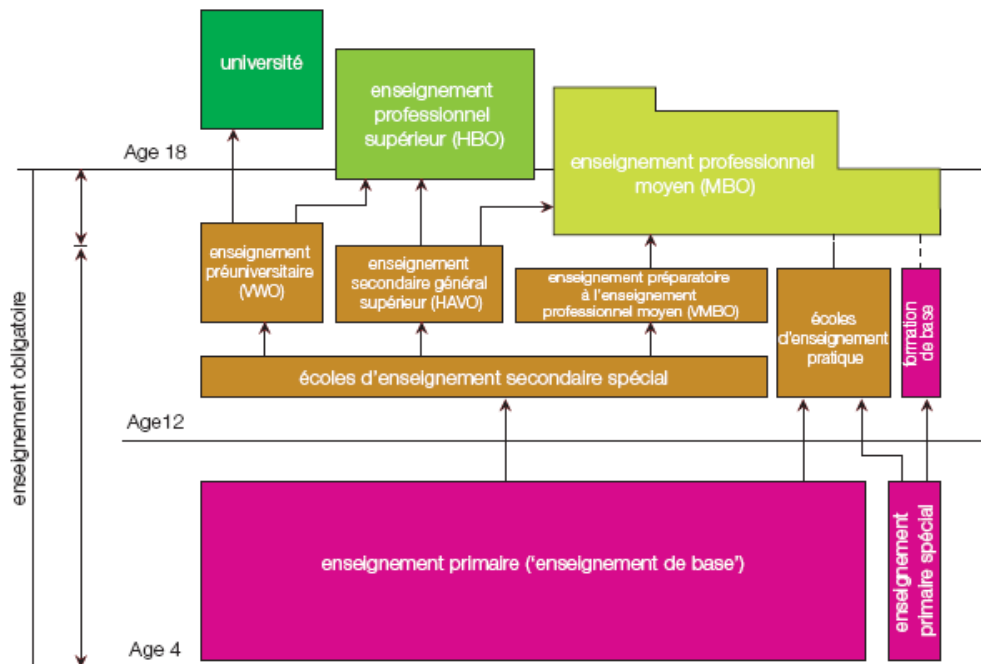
université

enseignement professionnel supérieur (HBO)

Age 18

enseignement professionnel moyen (MBO)

enseignement obligatoire

enseignement préuniversitaire (VWO)

enseignement secondaire général supérieur (HAVO)

enseignement préparatoire à l'enseignement professionnel moyen (VMBO)

écoles d'enseignement pratique

formation de base

écoles d'enseignement secondaire spécial

Age12

enseignement primaire ('enseignement de base')

enseignement primaire spécial

Age 4